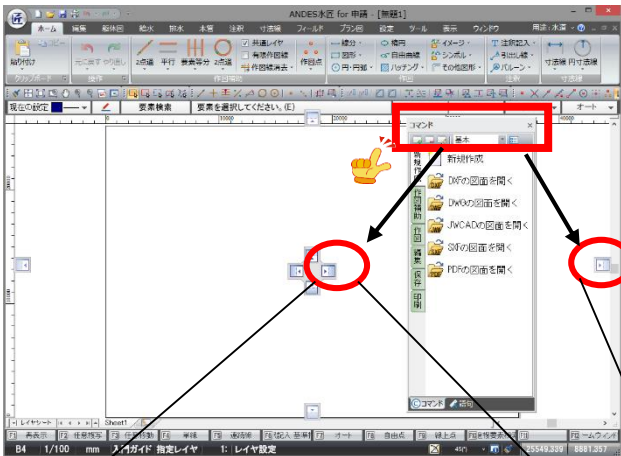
ANDES水匠 for 申請 - [無題1]

ホーム 編集 縦断図 給水 排水 本管 注釈 寸法線 フィールド 作図 設定 ツール 表示 ウィンドウ 用途：水道

貼り付け コピー
元に戻す やり直し
2点線 平行 垂直等分 2点円
共通レイヤ 再描作図線 作図線消去
作図点
線分 図形 円・円弧
楕円 自由曲線 ハッチング
イメージ シンボル その他図形
注釈記入 引出し線 バルーン
寸法線 円寸法線

クリップボード 操作 作図補助 作図 注釈 寸法線

現在の設定 要素検索 要素を選択してください。(E) オート

コマンド
基本
新規作成
DXFの図面を開く
DWGの図面を開く
JWCADの図面を開く
SXFの図面を開く
PDFの図面を開く
作図補助 作図 寸法 保存 印刷
コマンド 透明

レイヤセット Sheet1

F1 画表示 F2 任意限定 F3 任意移動 F5 単線 F6 連続線 F7 記入 F8 オート F9 自由点 F10 線上点 F11 交点 F12 ウィンドウ

B4 1/100 mm ナビガイド 指定レイヤ 1: レイヤ設定 25549.339 8881.357